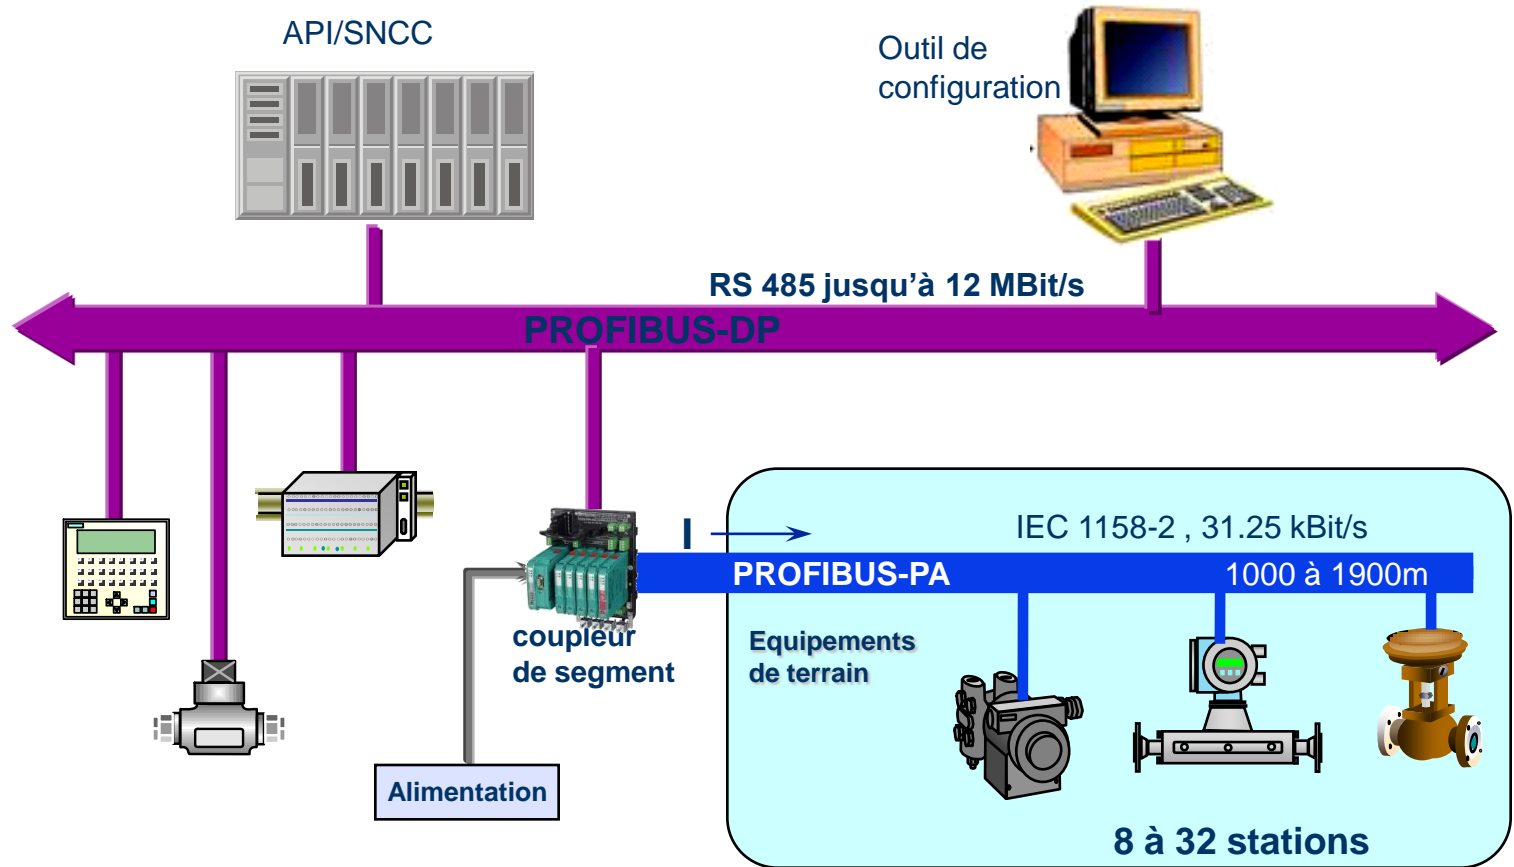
API/SNCC

Outil de configuration

RS 485 jusqu'à 12 MBit/s

PROFIBUS-DP

I

IEC 1158-2 , 31.25 kBit/s

PROFIBUS-PA

1000 à 1900m

coupleur de segment

Equipements de terrain

Alimentation

8 à 32 stations